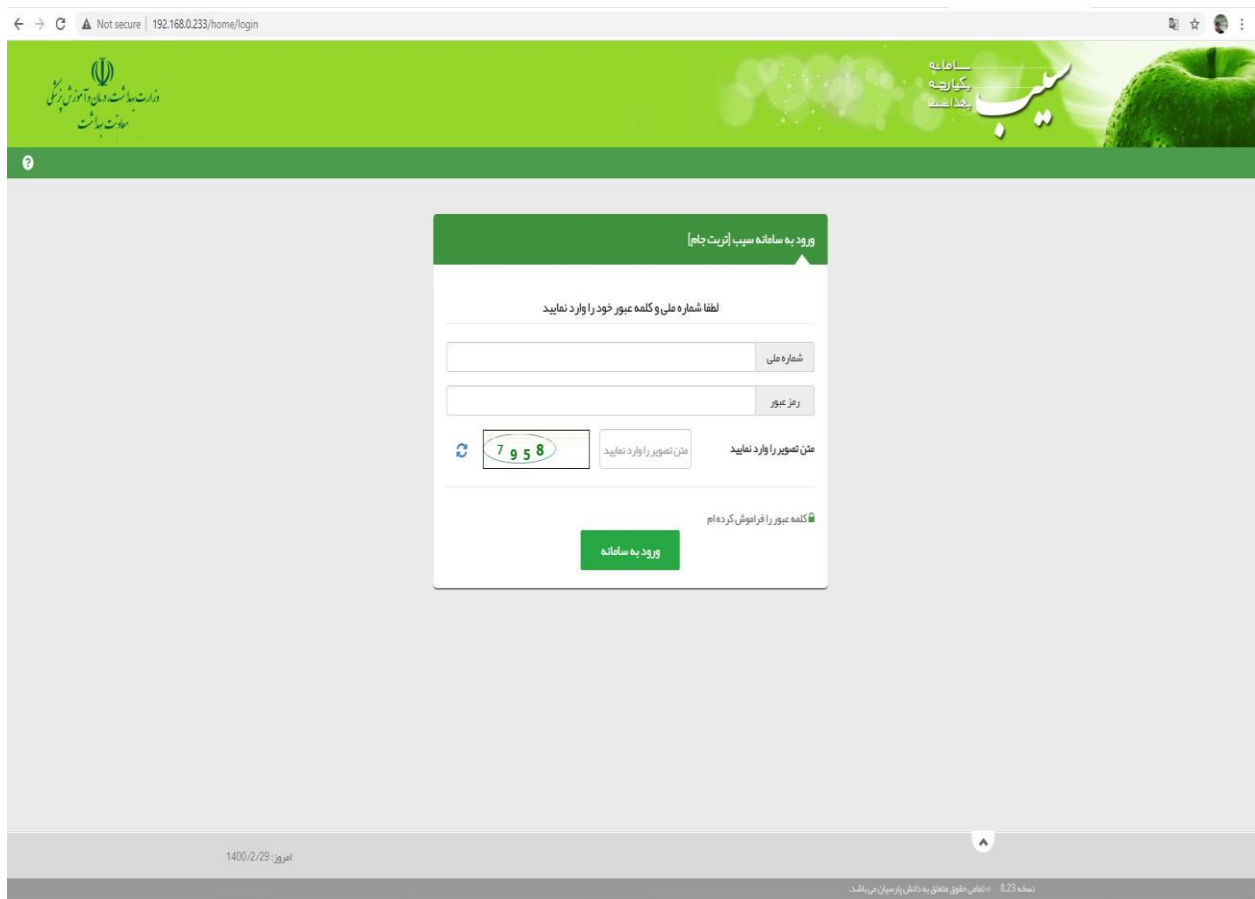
Not secure | 192.168.0.233/home/login

وزارت بهداشت، درمان و آموزش پزشکی
معاونت بهداشت

سامانه
یکپارچه
بهداشت
سیب

ورود به سامانه سیب [تربت جام]

لطفا شماره ملی و کلمه عبور خود را وارد نمایید

شماره ملی

رمز عبور

متن تصویر را وارد نمایید

متن تصویر را وارد نمایید

7958

کلمه عبور را فراموش کرده ام

ورود به سامانه

امروز: 1400/2/29

نسخه 8.23 © تمامی حقوق متعلق به دانش پارسیان می‌باشد.